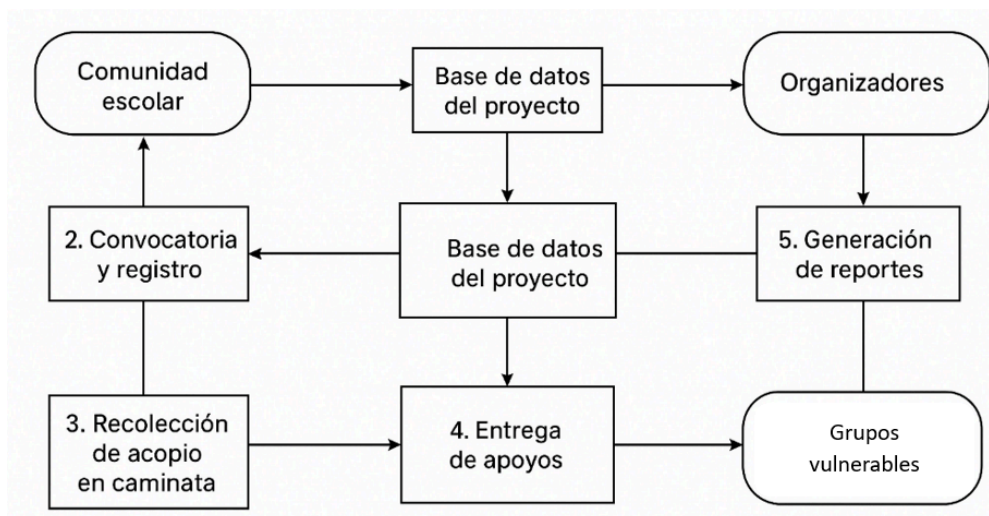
Comunidad escolar

Base de datos del proyecto

Organizadores

2. Convocatoria y registro

Base de datos del proyecto

5. Generación de reportes

3. Recolección de acopio en caminata

4. Entrega de apoyos

Grupos vulnerables